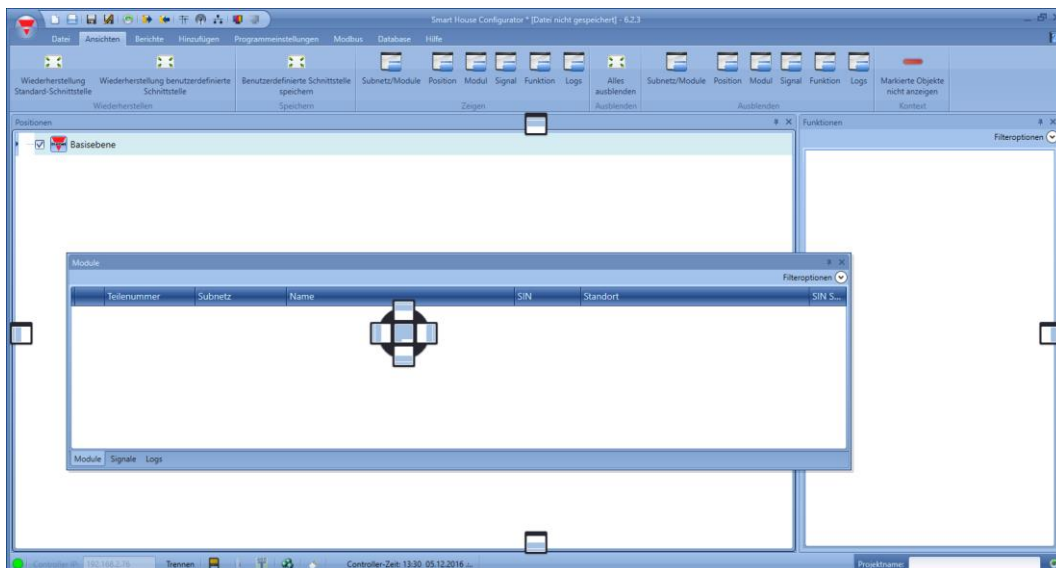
Smart House Configurator * [Datei nicht gespeichert] - 6.2.3

Datei Ansichten Berichte Hinzufügen Programmeinstellungen Modbus Database Hilfe

Wiederherstellung Standard-Schnittstelle
Wiederherstellung benutzerdefinierte Schnittstelle
Wiederherstellen

Benutzerdefinierte Schnittstelle speichern
Speichern

Subnetz/Module Position Modul Signal Funktion Logs
Zeigen

Alles ausblenden
Ausblenden

Subnetz/Module Position Modul Signal Funktion Logs
Ausblenden

Markierte Objekte nicht anzeigen
Kontext

Positionen

Basisebene

Funktionen
Filteroptionen

Module
Filteroptionen

| | Teilenummer | Subnetz | Name | SIN | Standort | SIN S... |
|---|---|---|---|---|---|---|

Module Signale Logs

Controller-IP: 192.168.2.16 Trennen Controller-Zeit: 13:30 05.12.2016

Projektname: